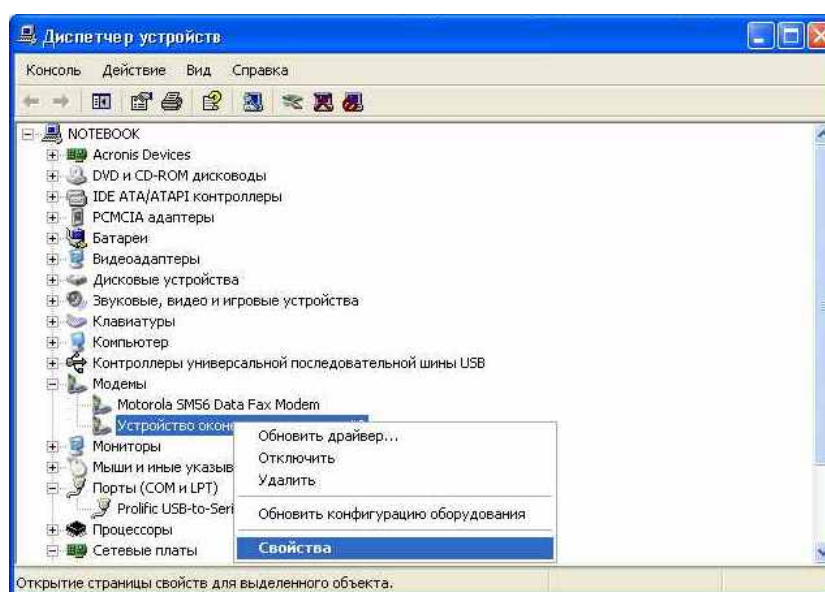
Диспетчер устройств

Консоль Действие Вид Справка

NOTEBOOK
Acronis Devices
DVD и CD-ROM дисководы
IDE ATA/ATAPI контроллеры
PCMCIA адаптеры
Батареи
Видеоадаптеры
Дисковые устройства
Звуковые, видео и игровые устройства
Клавиатуры
Компьютер
Контроллеры универсальной последовательной шины USB
Модемы
Motorola SM56 Data Fax Modem
Устройство окон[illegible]
Мониторы
Мыши и иные указыв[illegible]
Порты (COM и LPT)
Prolific USB-to-Seri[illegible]
Процессоры
Сетевые платы

Обновить драйвер...
Отключить
Удалить
Обновить конфигурацию оборудования
Свойства

Открытие страницы свойств для выделенного объекта.